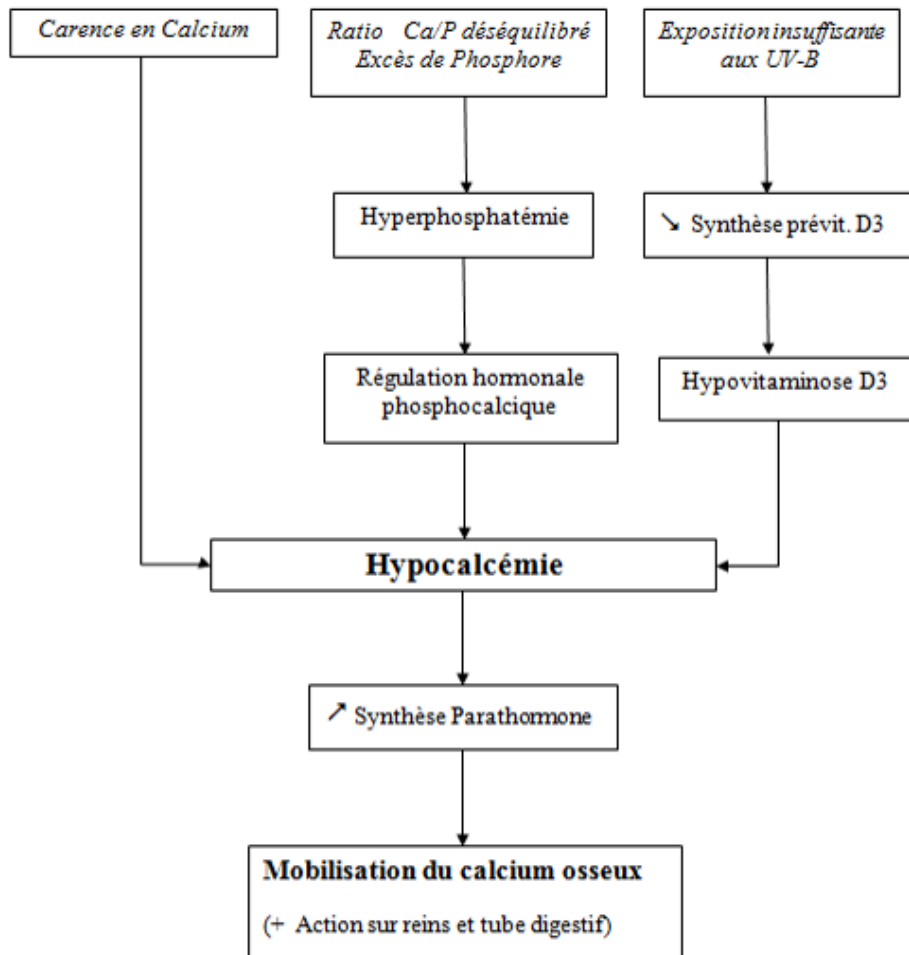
Carence en Calcium

Ratio Ca/P déséquilibré
Excès de Phosphore

Exposition insuffisante aux UV-B

Hyperphosphatémie

↘ Synthèse prévit. D3

Régulation hormonale phosphocalcique

Hypovitaminose D3

Hypocalcémie

↗ Synthèse Parathormone

Mobilisation du calcium osseux

(+ Action sur reins et tube digestif)